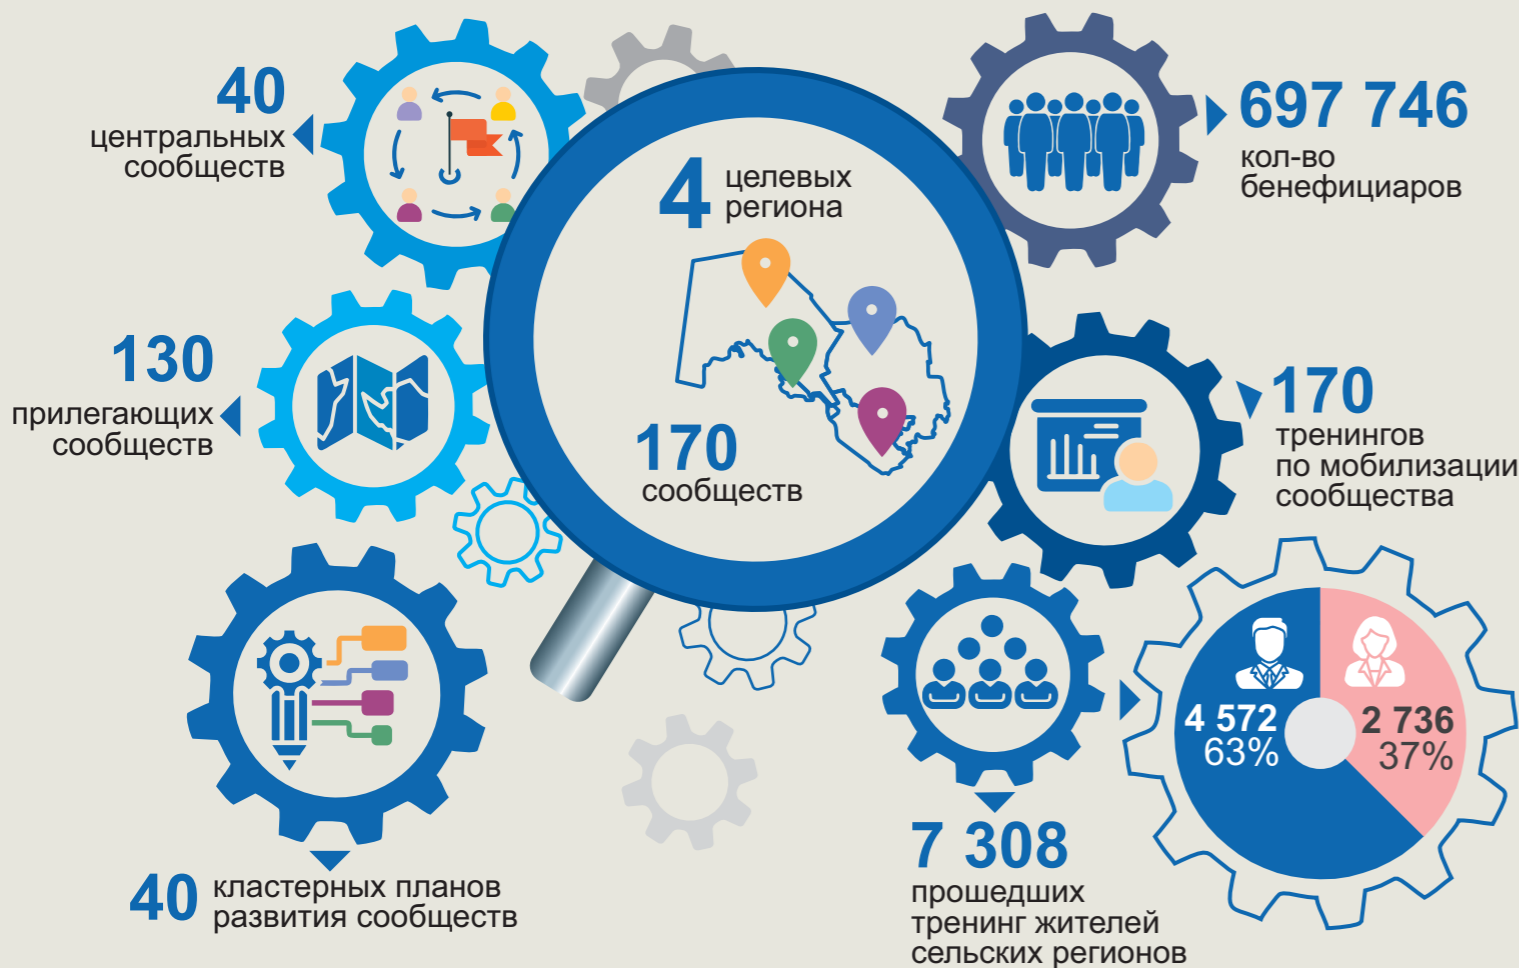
40
центральных сообществ

4 целевых региона

170 сообществ

697 746
кол-во бенефициаров

130
прилегающих сообществ

170
тренингов по мобилизации сообщества

4 572
63%

2 736
37%

40 кластерных планов развития сообществ

7 308
прошедших тренинг жителей сельских регионов